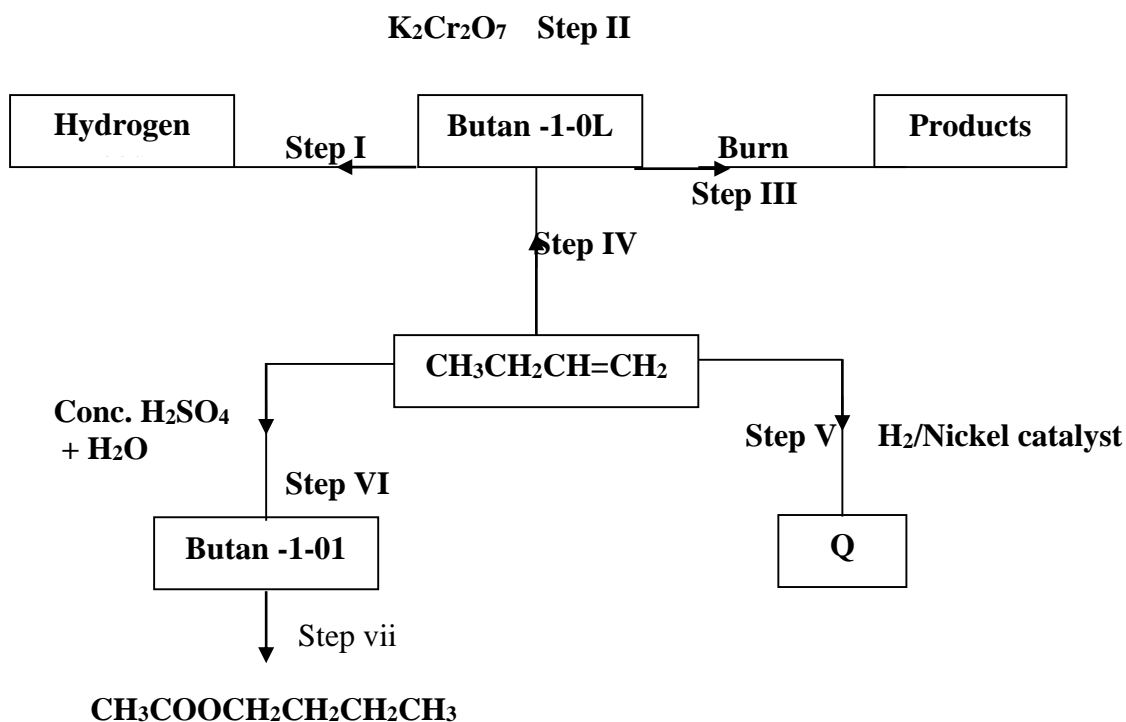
$K_2Cr_2O_7$ Step II

Hydrogen

Step I

Butan -1-0L

Burn

Step III

Products

Step IV

$CH_3CH_2CH{=}CH_2$

Conc. $H_2SO_4$ + $H_2O$

Step VI

Butan -1-01

Step vii

$CH_3COOCH_2CH_2CH_2CH_3$

Step V

$H_2$/Nickel catalyst

Q